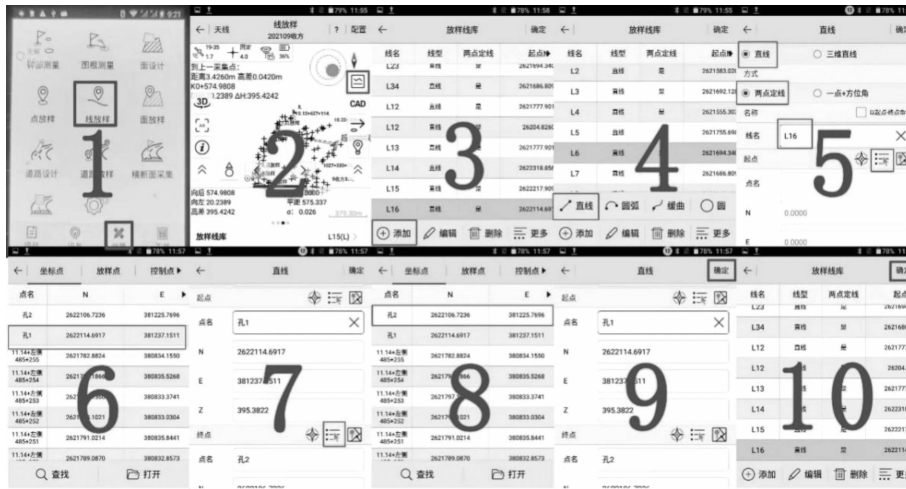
1
碎部测量 图根测量 面设计
点放样 线放样 面放样
道路设计 道路放样 横断面采集

2
← 天线 线放样 202109收方 | ? | 配置
到上一采集点:
距离3.4260m 高差0.0420m
K0+574.9808
1.2389 ΔH:395.4242
3D
CAD
向后 574.9808
向左 20.2389
高差 395.4242
平距 575.337
σ: 0.026
放样线库 L15(L)

3
← 放样线库 确定
| 线名 | 线型 | 两点定线 | 起点 |
|---|---|---|---|
| L23 | 直线 | 是 | |
| L34 | 直线 | 是 | 2621686.8 |
| L12 | 直线 | 是 | 2621777.9 |
| L12 | 直线 | 是 | 26204.8 |
| L13 | 直线 | 是 | 2621777.9 |
| L14 | 直线 | 是 | 262231 |
| L15 | 直线 | 是 | 26222179 |
| L16 | 直线 | 是 | 2622114.6 |
⊕ 添加 编辑 删除 更多

4
← 放样线库 确定
| 线名 | 线型 | 两点定线 | 起点 |
|---|---|---|---|
| L2 | 直线 | 是 | 2621583.03 |
| L3 | 直线 | 是 | 2621692.12 |
| L4 | 直线 | 是 | 2621555.30 |
| L5 | 直线 | 是 | 2621755.69 |
| L6 | 直线 | 是 | 2621694.34 |
| L7 | 直线 | 是 | 2621686.80 |
直线 圆弧 缓曲 圆
⊕ 添加 编辑 删除 更多

5
← 直线 确
◉ 直线 ○ 三维直线
方式
◉ 两点定线 ○ 一点+方位角
名称 以起点终点
线名 L16 ×
起点
点名
N 0.0000
E 0.0000

6
← 坐标点 | 放样点 | 控制点
| 点名 | N | E |
|---|---|---|
| 孔2 | 2622106.7236 | 381225.7696 |
| 孔1 | 2622114.6917 | 381237.1511 |
| 11.14+左侧485+235 | 2621782.8824 | 380834.1550 |
| 11.14+左侧485+254 | 26217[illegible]966 | 380835.5268 |
| 11.14+左侧485+253 | 2621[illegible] | 380833.3741 |
| 11.14+左侧485+252 | 2621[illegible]1021 | 380833.0304 |
| 11.14+左侧485+351 | 2621791.0214 | 380835.8441 |
| | 2621789.0870 | 380832.8573 |
查找 打开

7
← 直线 确定
起点
点名 孔1 ×
N 2622114.6917
E 3812378511
Z 395.3822
终点
点名 孔2

8
← 坐标点 | 放样点 | 控制点
| 点名 | N | E |
|---|---|---|
| 孔2 | 2622106.7236 | 381225.7696 |
| 孔1 | 2622114.6917 | 381237.1511 |
| 11.14+左侧485+235 | 2621782.8824 | 380834.1550 |
| 11.14+左侧485+254 | 2621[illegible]966 | 380835.5268 |
| 11.14+左侧485+253 | 2621797 | 380833.3741 |
| 11.14+左侧485+252 | 26217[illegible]1021 | 380833.0304 |
| 11.14+左侧485+351 | 2621791.0214 | 380835.8441 |
| | 2621789.0870 | 380832.8573 |
查找 打开

9
← 直线 确定
起点
点名 孔1 ×
N 2622114.6917
E 38123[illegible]511
Z 395.3822
终点
点名 孔2

10
← 放样线库 确
| 线名 | 线型 | 两点定线 | 起点 |
|---|---|---|---|
| L23 | 直线 | 是 | |
| L34 | 直线 | 是 | 262168 |
| L12 | 直线 | 是 | 262177 |
| L12 | 直线 | 是 | 26204 |
| L13 | 直线 | 是 | 262177 |
| L14 | 直线 | 是 | 262231 |
| L15 | 直线 | 是 | 262221 |
| L16 | 直线 | 是 | 262211 |
⊕ 添加 编辑 删除 更